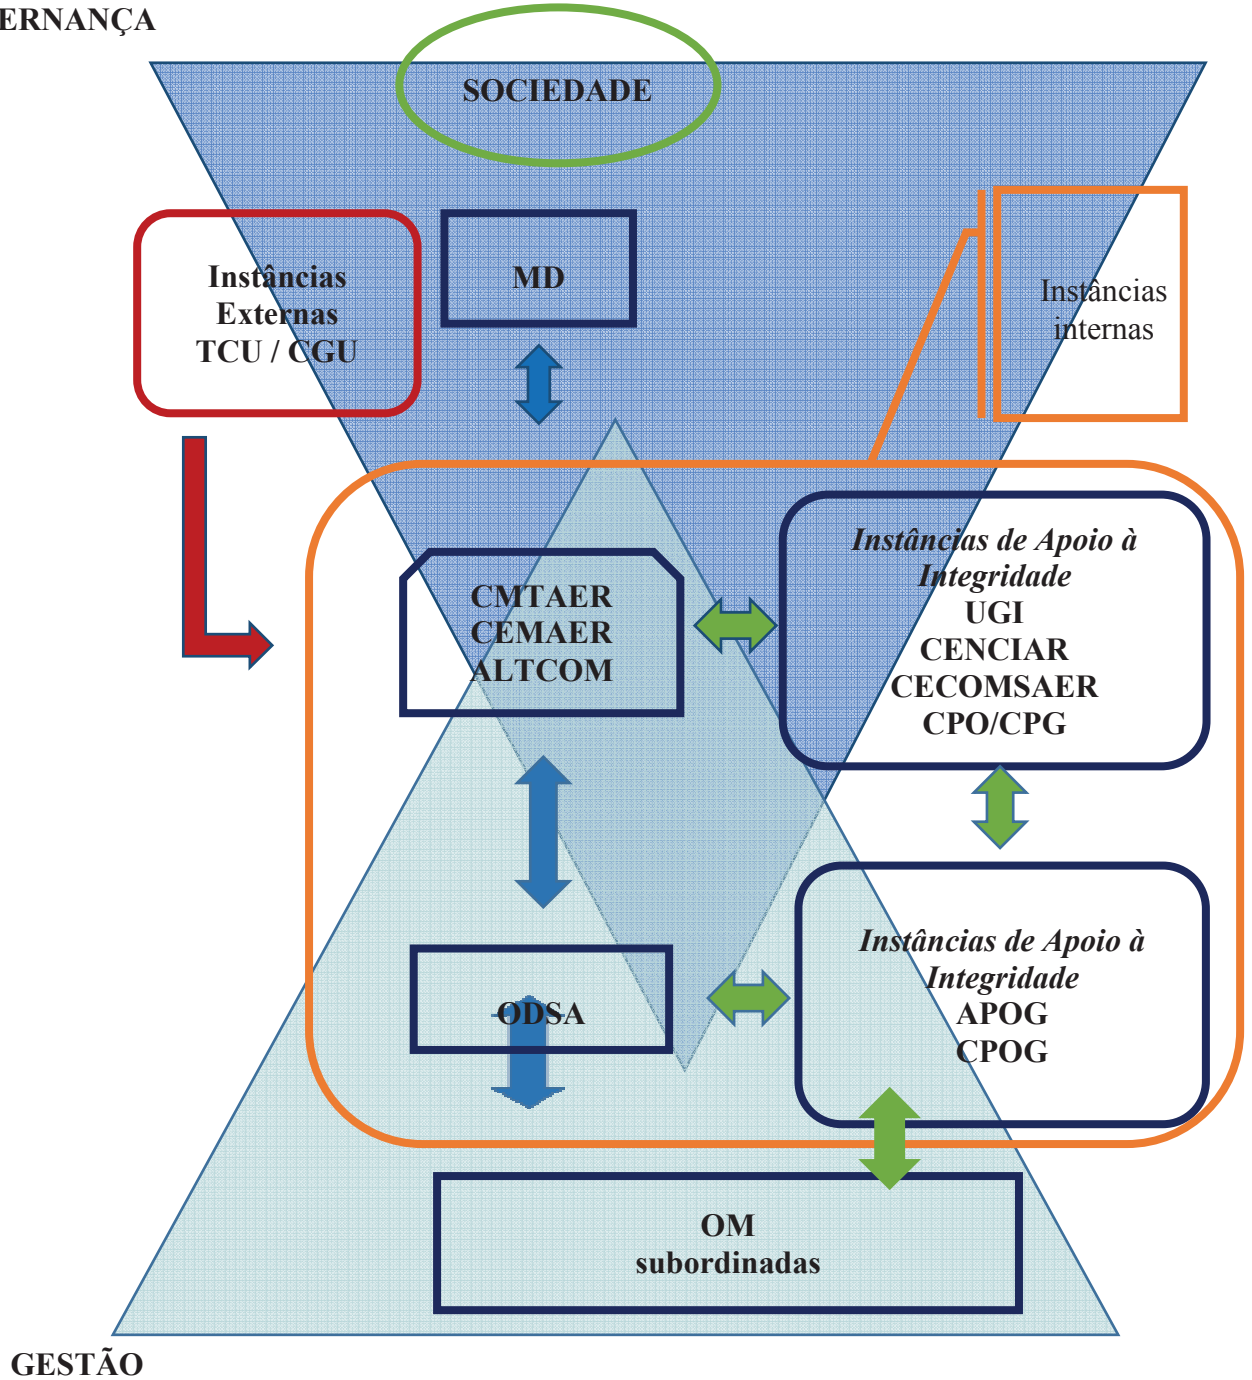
ERNANÇA

SOCIEDADE

Instâncias Externas TCU / CGU

MD

Instâncias internas

CMTAER
CEMAER
ALTCOM

*Instâncias de Apoio à Integridade*
UGI
CENCIAR
CECOMSAER
CPO/CPG

ODSA

*Instâncias de Apoio à Integridade*
APOG
CPOG

OM subordinadas

GESTÃO